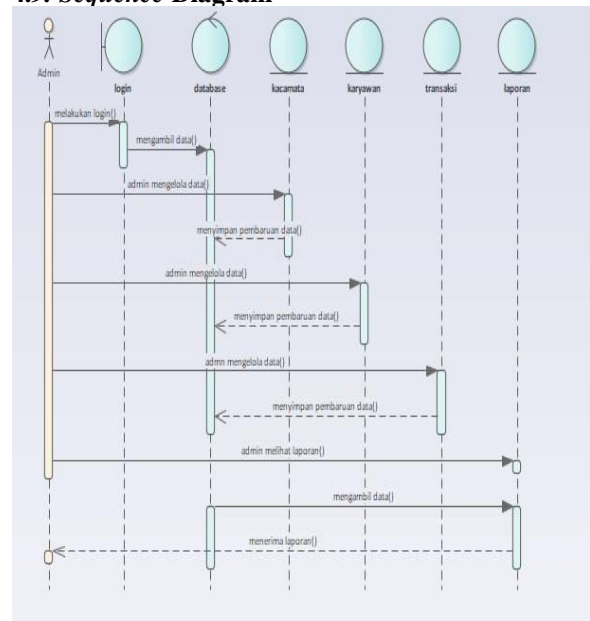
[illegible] Sequence Diagram

Admin

login

database

kacamata

karyawan

transaksi

laporan

melakukan login()

mengambil data()

admin mengelola data()

menyimpan pembaruan data()

admin mengelola data()

menyimpan pembaruan data()

admn mengelola data()

menyimpan pembaruan data()

admin melihat laporan()

mengambil data()

menerima laporan()